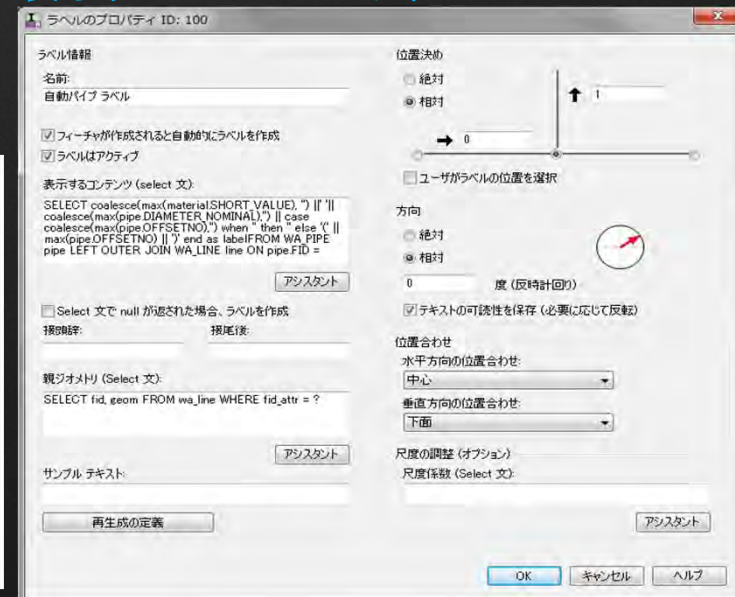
ラベルのプロパティ ID: 100

ラベル情報

名前:

自動パイプ ラベル

フィーチャが作成されると自動的にラベルを作成

ラベルはアクティブ

表示するコンテンツ (select 文):

SELECT coalesce(max(material.SHORT_VALUE), '') || ' ' || coalesce(max(pipe.DIAMETER_NOMINAL),'') || case coalesce(max(pipe.OFFSETNO),'') when '' then '' else '(' || max(pipe.OFFSETNO) || ')' end as labelFROM WA_PIPE pipe LEFT OUTER JOIN WA_LINE line ON pipe.FID =

アシスタント

Select 文で null が返された場合、ラベルを作成

接頭辞:

接尾辞:

親ジオメトリ (Select 文):

SELECT fid, geom FROM wa_line WHERE fid_attr = ?

アシスタント

サンプル テキスト:

再生成の定義

位置決め

絶対

相対

1

0

ユーザがラベルの位置を選択

方向

絶対

相対

0

度 (反時計回り)

テキストの可読性を保存 (必要に応じて反転)

位置合わせ

水平方向の位置合わせ:

中心

垂直方向の位置合わせ:

下面

尺度の調整 (オプション)

尺度係数 (Select 文):

アシスタント

OK

キャンセル

ヘルプ